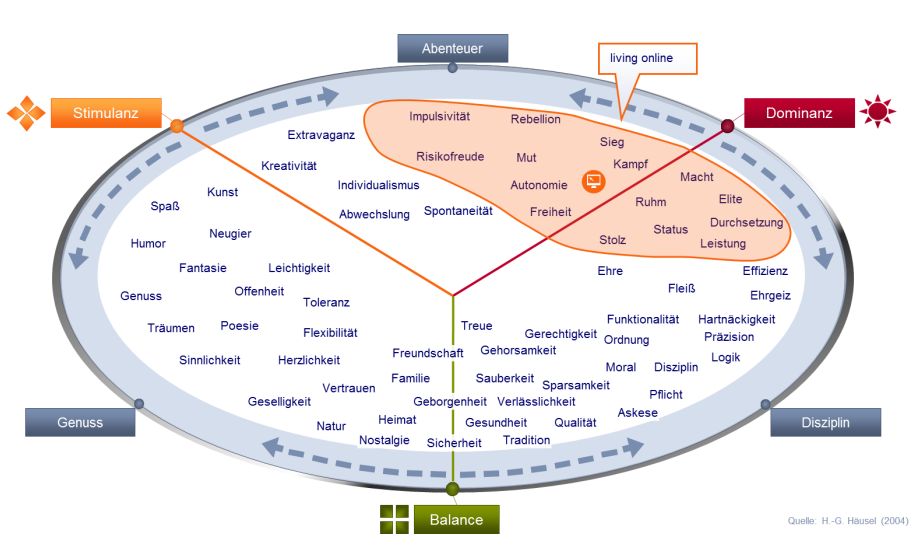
Abenteuer

living online

Stimulanz

Dominanz

Extravaganz

Impulsivität

Rebellion

Sieg

Kreativität

Risikofreude

Mut

Kampf

Individualismus

Autonomie

Macht

Kunst

Elite

Spaß

Abwechslung

Spontaneität

Freiheit

Ruhm

Durchsetzung

Neugier

Status

Humor

Stolz

Leistung

Fantasie

Leichtigkeit

Ehre

Effizienz

Genuss

Offenheit

Fleiß

Ehrgeiz

Toleranz

Träumen

Poesie

Funktionalität

Hartnäckigkeit

Treue

Gerechtigkeit

Flexibilität

Ordnung

Präzision

Sinnlichkeit

Herzlichkeit

Freundschaft

Gehorsamkeit

Logik

Moral

Disziplin

Vertrauen

Familie

Sauberkeit

Sparsamkeit

Geselligkeit

Geborgenheit

Verlässlichkeit

Pflicht

Heimat

Askese

Natur

Gesundheit

Qualität

Nostalgie

Sicherheit

Tradition

Genuss

Disziplin

Balance

Quelle: H.-G. Häusel (2004)